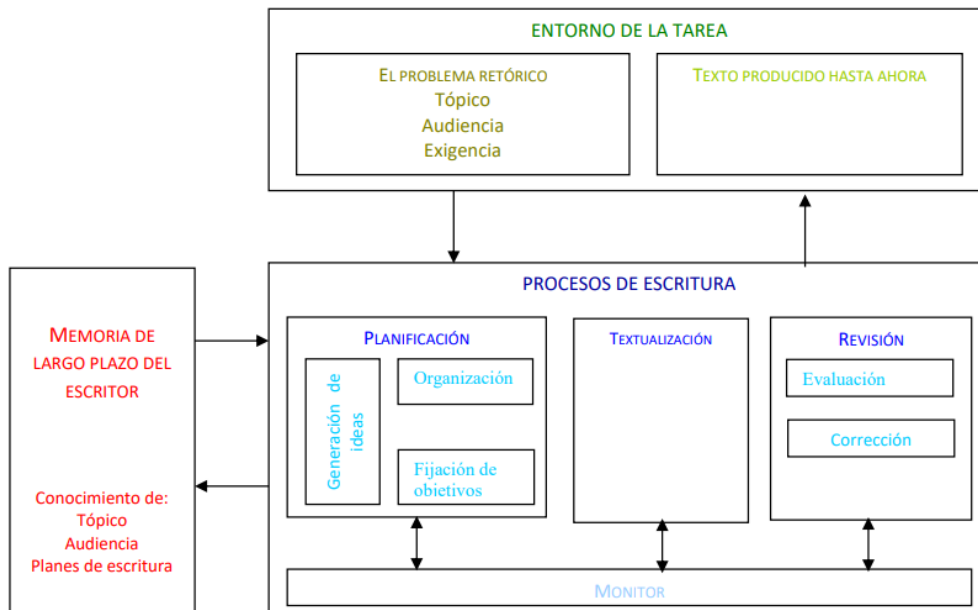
ENTORNO DE LA TAREA

EL PROBLEMA RETÓRICO
Tópico
Audiencia
Exigencia

TEXTO PRODUCIDO HASTA AHORA

MEMORIA DE LARGO PLAZO DEL ESCRITOR

Conocimiento de:
Tópico
Audiencia
Planes de escritura

PROCESOS DE ESCRITURA

PLANIFICACIÓN

Generación de ideas

Organización

Fijación de objetivos

TEXTUALIZACIÓN

REVISIÓN

Evaluación

Corrección

MONITOR